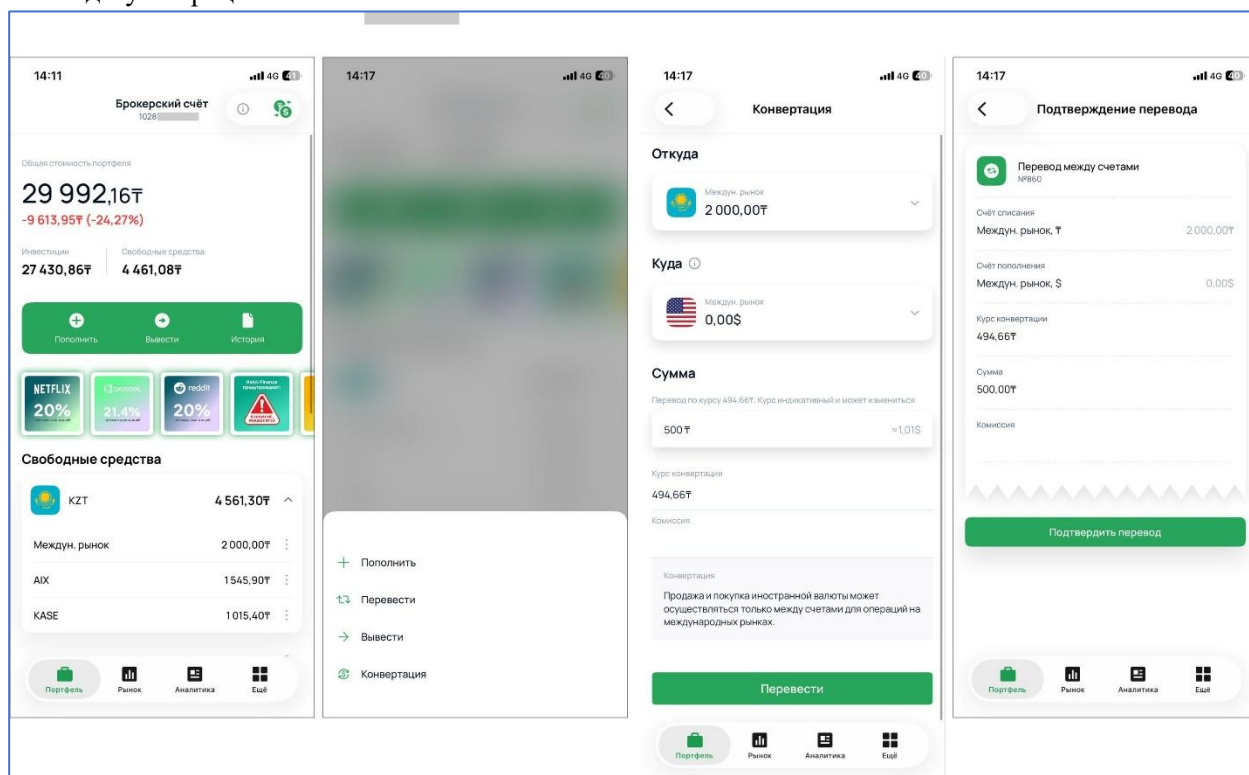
14:11

Брокерский счёт
1028

Общая стоимость портфеля

29 992,16₸
-9 613,95₸ (-24,27%)

Инвестиции
27 430,86₸

Свободные средства
4 461,08₸

Пополнить
Вывести
История

NETFLIX 20%
21,4%
reddit 20%

Свободные средства

KZT 4 561,30₸

Междун. рынок 2 000,00₸
AIX 1 545,90₸
KASE 1 015,40₸

Портфель
Рынок
Аналитика
Ещё

14:17

Пополнить
Перевести
Вывести
Конвертация

14:17

Конвертация

Откуда

Междун. рынок
2 000,00₸

Куда

Междун. рынок
0,00$

Сумма

Перевод по курсу 494.66₸. Курс индикативный и может измениться

500₸ ≈1,01$

Курс конвертации
494,66₸

Комиссия

Конвертация
Продажа и покупка иностранной валюты может осуществляться только между счетами для операций на международных рынках.

Перевести

Портфель
Рынок
Аналитика
Ещё

14:17

Подтверждение перевода

Перевод между счетами
№860

Счёт списания
Междун. рынок, ₸ 2 000,00₸

Счёт пополнения
Междун. рынок, $ 0,00$

Курс конвертации
494,66₸

Сумма
500,00₸

Комиссия

Подтвердить перевод

Портфель
Рынок
Аналитика
Ещё